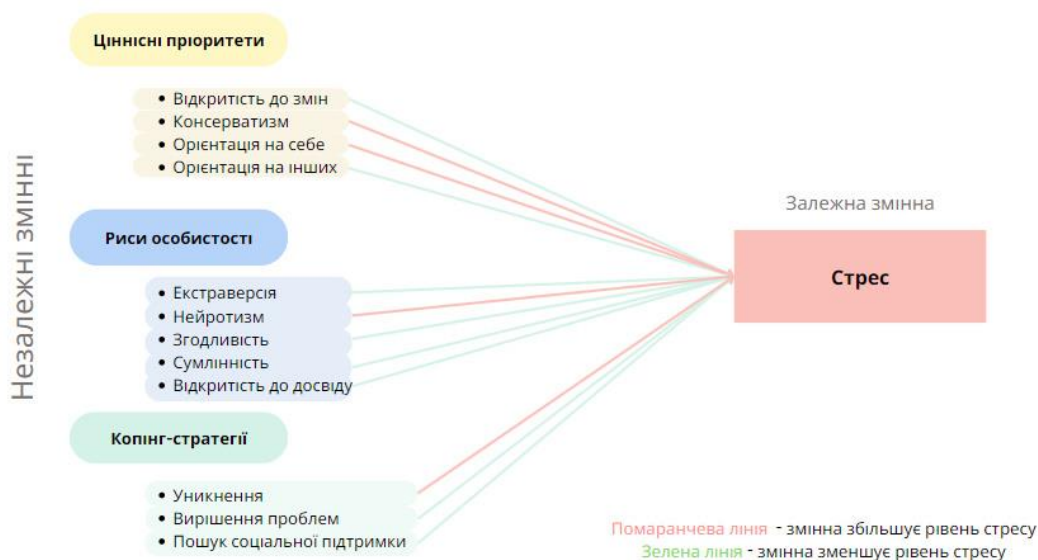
Незалежні змінні

Ціннісні пріоритети

- Відкритість до змін
- Консерватизм
- Орієнтація на себе
- Орієнтація на інших

Риси особистості

- Екстраверсія
- Нейротизм
- Згодливість
- Сумлінність
- Відкритість до досвіду

Копінг-стратегії

- Уникнення
- Вирішення проблем
- Пошук соціальної підтримки

Залежна змінна

Стрес

Помаранчева лінія - змінна збільшує рівень стресу
Зелена лінія - змінна зменшує рівень стресу